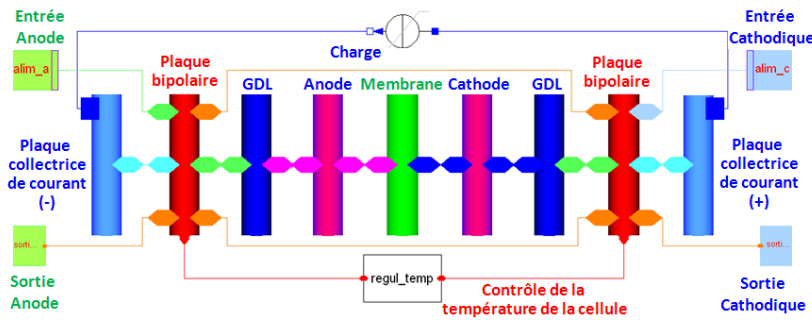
Entrée Anode

alim_a

Charge

Entrée Cathodique

alim_c

Plaque bipolaire

GDL

Anode

Membrane

Cathode

GDL

Plaque bipolaire

Plaque collectrice de courant (-)

Plaque collectrice de courant (+)

sorti...

sorti...

Sortie Anode

regul_temp

Contrôle de la température de la cellule

Sortie Cathodique